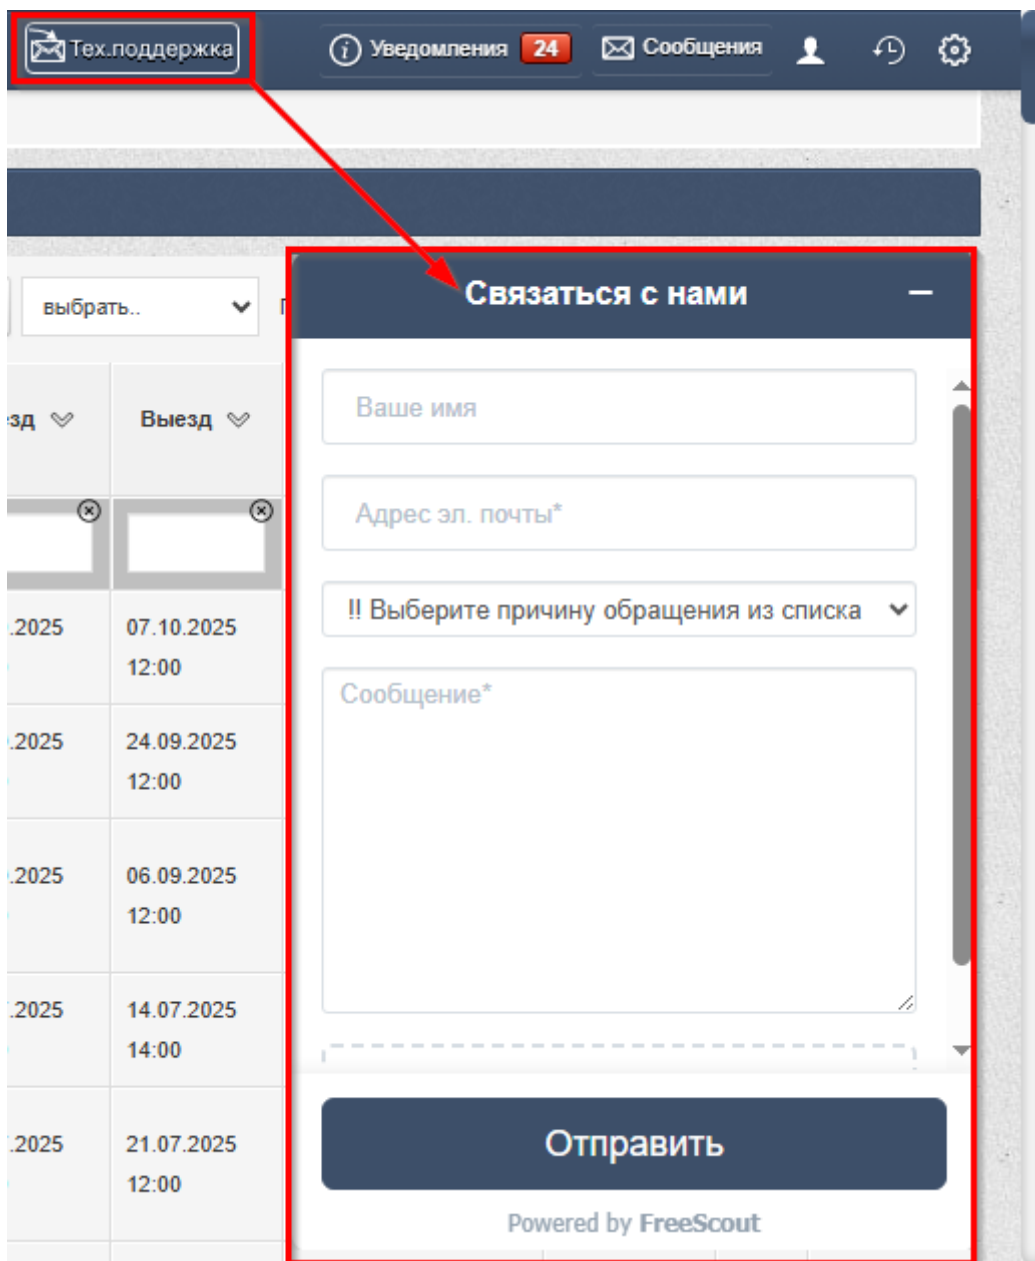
Тех.поддержка

Уведомления 24

Сообщения

выбрать..

зд

Выезд

.2025

07.10.2025
12:00

.2025

24.09.2025
12:00

.2025

06.09.2025
12:00

.2025

14.07.2025
14:00

.2025

21.07.2025
12:00

Связаться с нами

Ваше имя

Адрес эл. почты*

!! Выберите причину обращения из списка

Сообщение*

Отправить

Powered by FreeScout